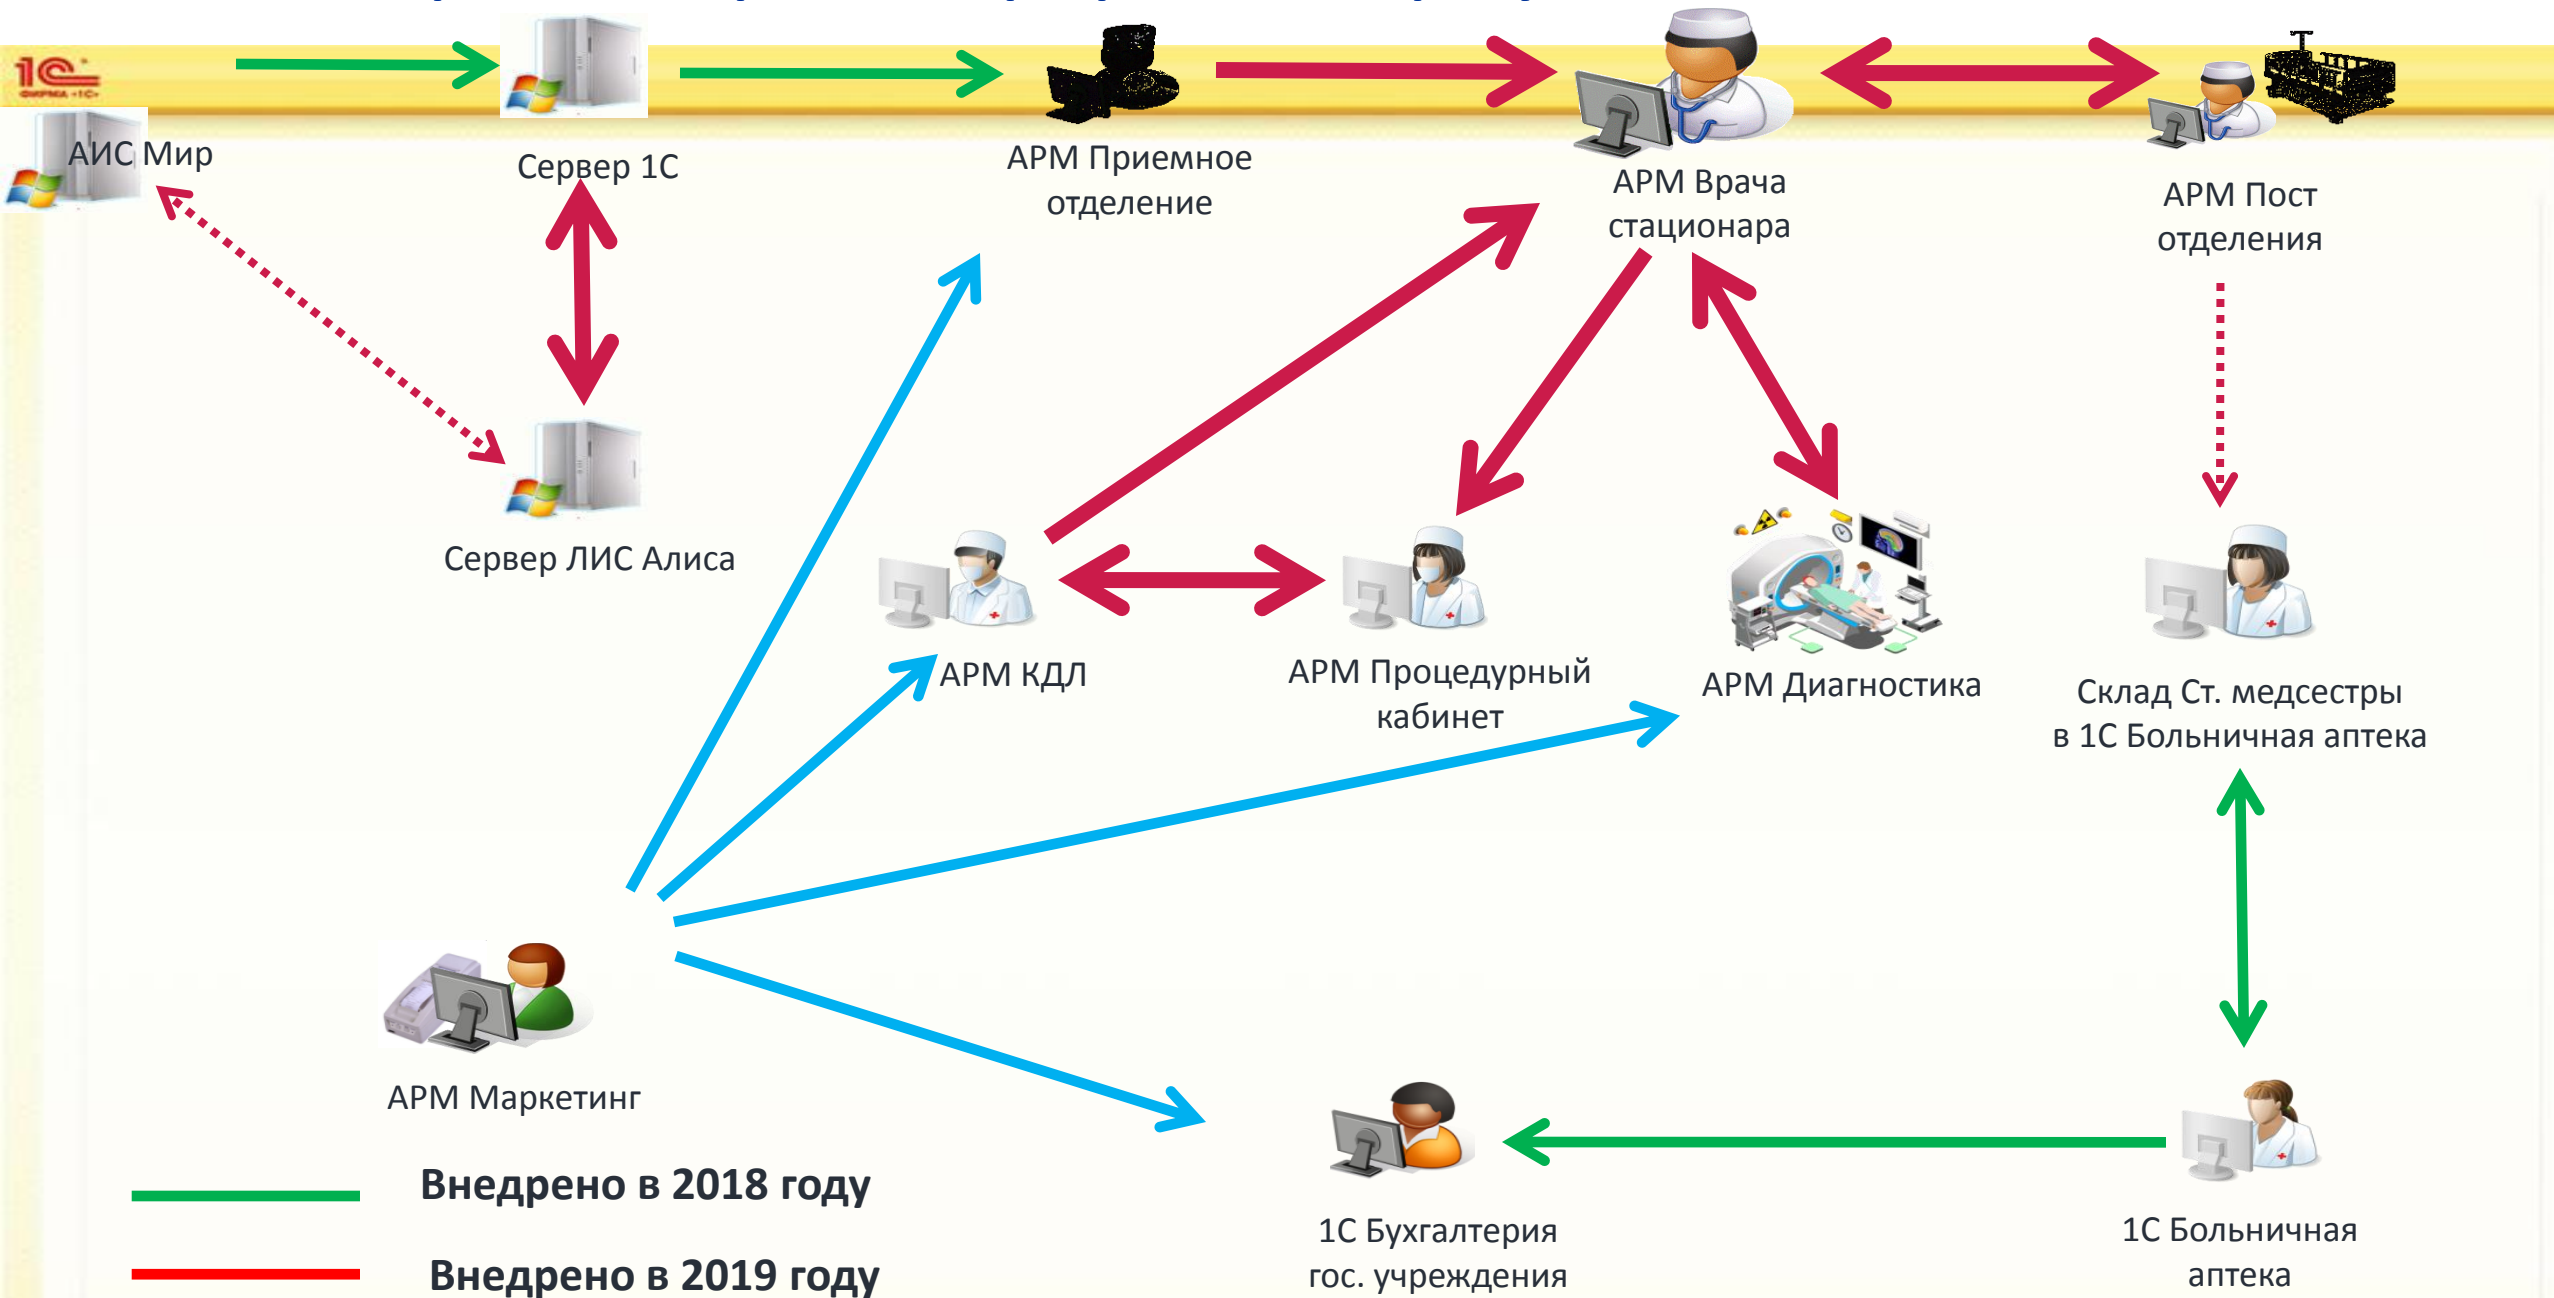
1С ФИРМА «1С»

АИС Мир

Сервер 1С

АРМ Приемное отделение

АРМ Врача стационара

АРМ Пост отделения

Сервер ЛИС Алиса

АРМ КДЛ

АРМ Процедурный кабинет

АРМ Диагностика

Склад Ст. медсестры в 1С Больничная аптека

АРМ Маркетинг

Внедрено в 2018 году

Внедрено в 2019 году

1С Бухгалтерия гос. учреждения

1С Больничная аптека